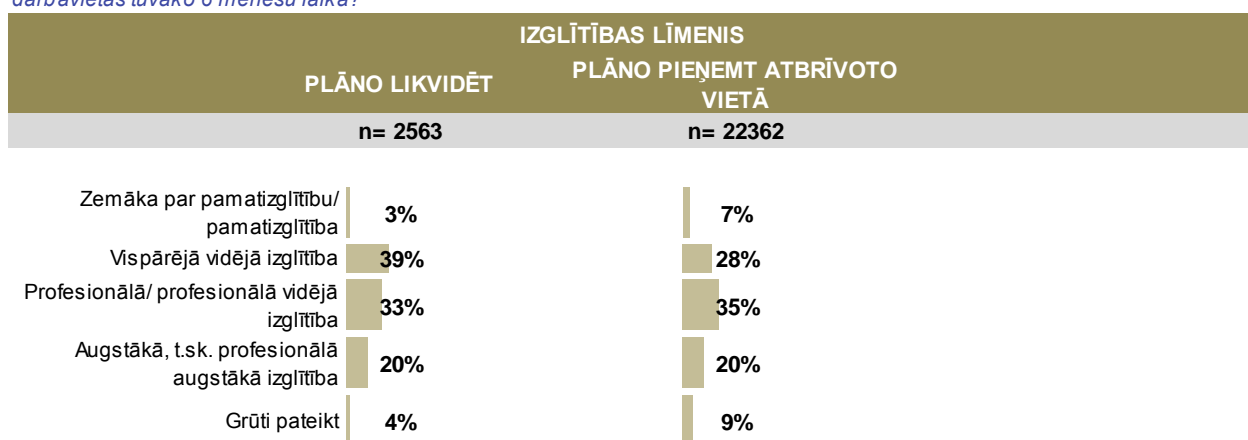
darbavietas tuvāko 6 mēnešu laikā?

| IZGLĪTĪBAS LĪMENIS | PLĀNO LIKVIDĒT | PLĀNO PIEŅEMT ATBRĪVOTO VIETĀ |
|---|---|---|
| | n= 2563 | n= 22362 |
| Zemāka par pamatizglītību/ pamatizglītība | 3% | 7% |
| Vispārējā vidējā izglītība | 39% | 28% |
| Profesionālā/ profesionālā vidējā izglītība | 33% | 35% |
| Augstākā, t.sk. profesionālā augstākā izglītība | 20% | 20% |
| Grūti pateikt | 4% | 9% |